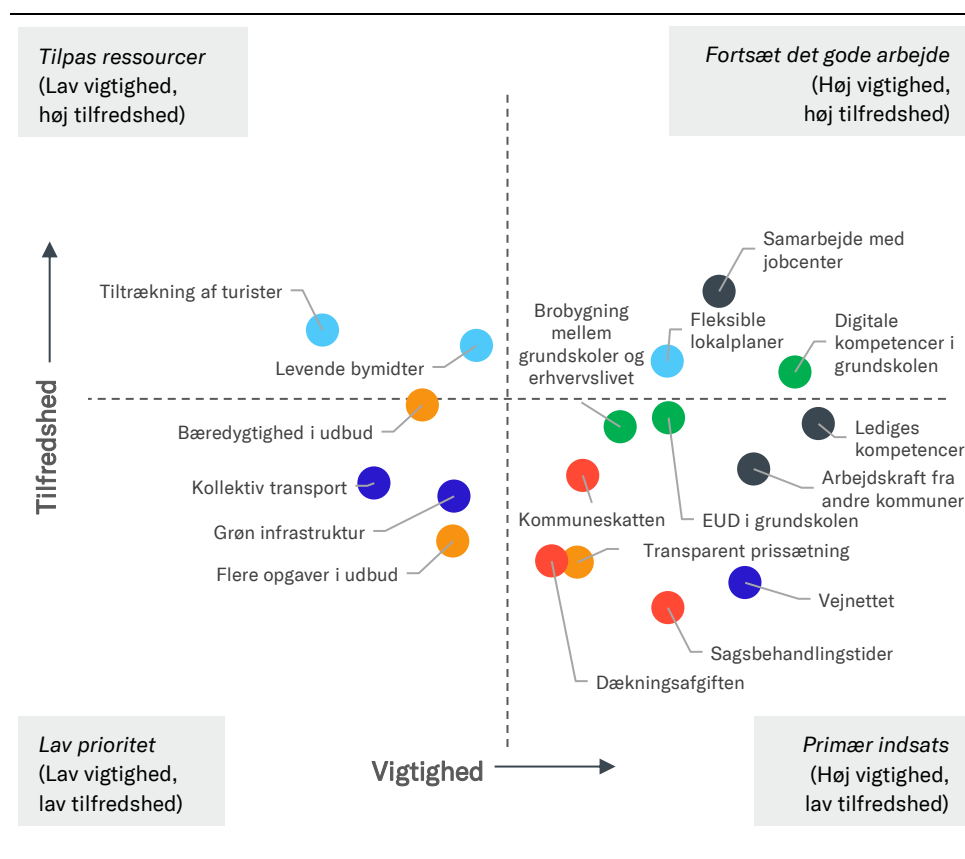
Tilpas ressourcer
(Lav vigtighed, høj tilfredshed)

Fortsæt det gode arbejde
(Høj vigtighed, høj tilfredshed)

Tilfredshed

Samarbejde med jobcenter

Tiltrækning af turister

Brobygning mellem grundskoler og erhvervslivet

Fleksible lokalplaner

Digitale kompetencer i grundskolen

Levende bymidter

Bæredygtighed i udbud

Lediges kompetencer

Kollektiv transport

Arbejdskraft fra andre kommuner

Grøn infrastruktur

Kommuneskatten

EUD i grundskolen

Flere opgaver i udbud

Transparent prissætning

Vejnettet

Sagsbehandlingstider

Dækningsafgiften

Lav prioritet
(Lav vigtighed, lav tilfredshed)

Vigtighed

Primær indsats
(Høj vigtighed, lav tilfredshed)